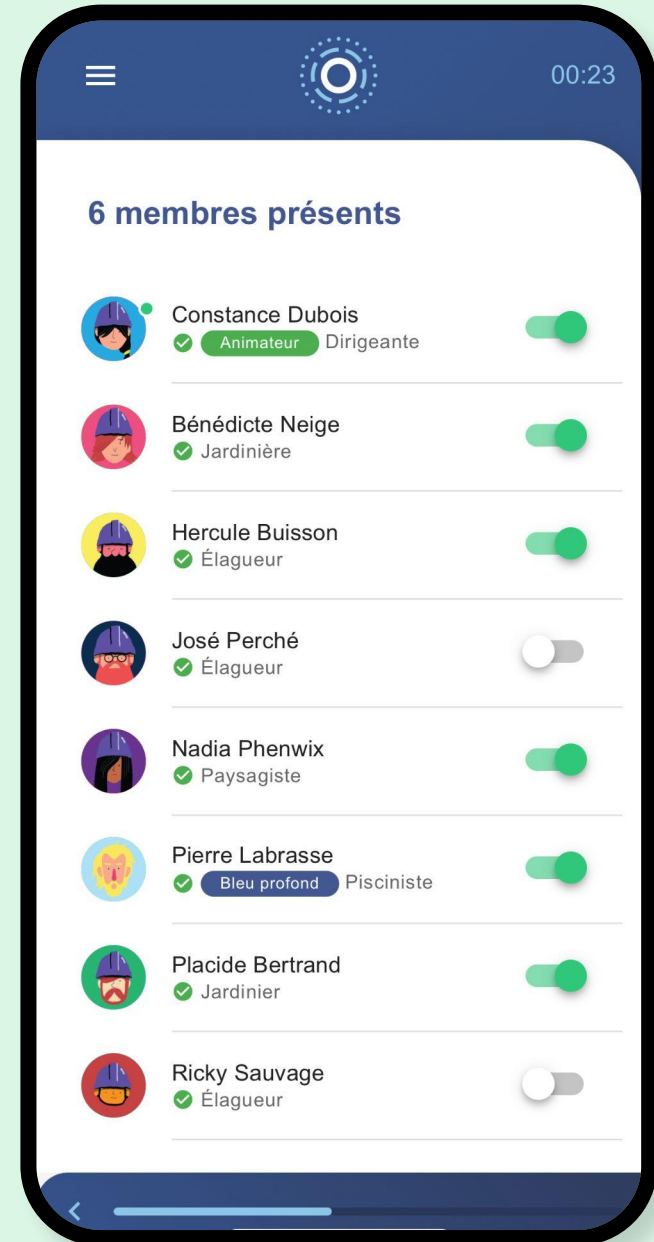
00:23

6 membres présents

Constance Dubois
Animateur Dirigeante

Bénédicte Neige
Jardinière

Hercule Buisson
Élagueur

José Perché
Élagueur

Nadia Phenwix
Paysagiste

Pierre Labrasse
Bleu profond Pisciniste

Placide Bertrand
Jardinier

Ricky Sauvage
Élagueur